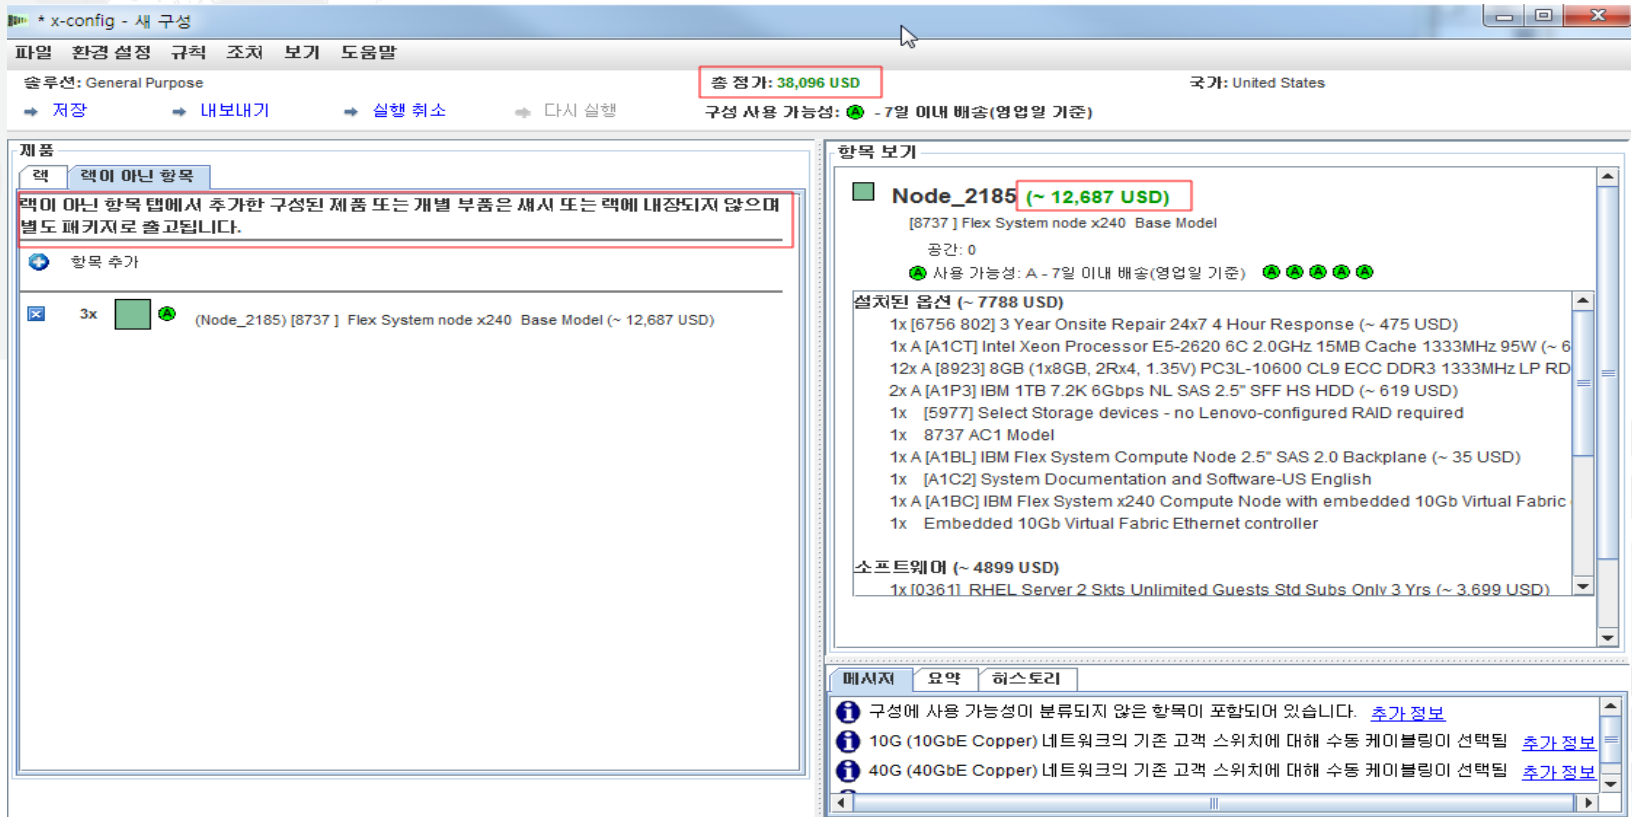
* x-config - 새 구성

파일 환경 설정 규칙 조치 보기 도움말

솔루션: General Purpose
총 정가: 38,096 USD
국가: United States

저장 내보내기 실행 취소 다시 실행
구성 사용 가능성: A - 7일 이내 배송(영업일 기준)

제품
랙 랙이 아닌 항목

랙이 아닌 항목 탭에서 추가한 구성된 제품 또는 개별 부품은 섀시 또는 랙에 내장되지 않으며 별도 패키지로 출고됩니다.

항목 추가

3x A (Node_2185) [8737 ] Flex System node x240 Base Model (~ 12,687 USD)

항목 보기

Node_2185 (~ 12,687 USD)
[8737 ] Flex System node x240 Base Model
공간: 0
A 사용 가능성: A - 7일 이내 배송(영업일 기준) A A A A A

설치된 옵션 (~ 7788 USD)
1x [6756 802] 3 Year Onsite Repair 24x7 4 Hour Response (~ 475 USD)
1x A [A1CT] Intel Xeon Processor E5-2620 6C 2.0GHz 15MB Cache 1333MHz 95W (~ 6
12x A [8923] 8GB (1x8GB, 2Rx4, 1.35V) PC3L-10600 CL9 ECC DDR3 1333MHz LP RD
2x A [A1P3] IBM 1TB 7.2K 6Gbps NL SAS 2.5" SFF HS HDD (~ 619 USD)
1x [5977] Select Storage devices - no Lenovo-configured RAID required
1x 8737 AC1 Model
1x A [A1BL] IBM Flex System Compute Node 2.5" SAS 2.0 Backplane (~ 35 USD)
1x [A1C2] System Documentation and Software-US English
1x A [A1BC] IBM Flex System x240 Compute Node with embedded 10Gb Virtual Fabric
1x Embedded 10Gb Virtual Fabric Ethernet controller

소프트웨어 (~ 4899 USD)
1x [0361] RHEL Server 2 Skts Unlimited Guests Std Subs Only 3 Yrs (~ 3,699 USD)

메시지 요약 히스토리

구성에 사용 가능성이 분류되지 않은 항목이 포함되어 있습니다. 추가 정보
10G (10GbE Copper) 네트워크의 기존 고객 스위치에 대해 수동 케이블링이 선택됨 추가 정보
40G (40GbE Copper) 네트워크의 기존 고객 스위치에 대해 수동 케이블링이 선택됨 추가 정보